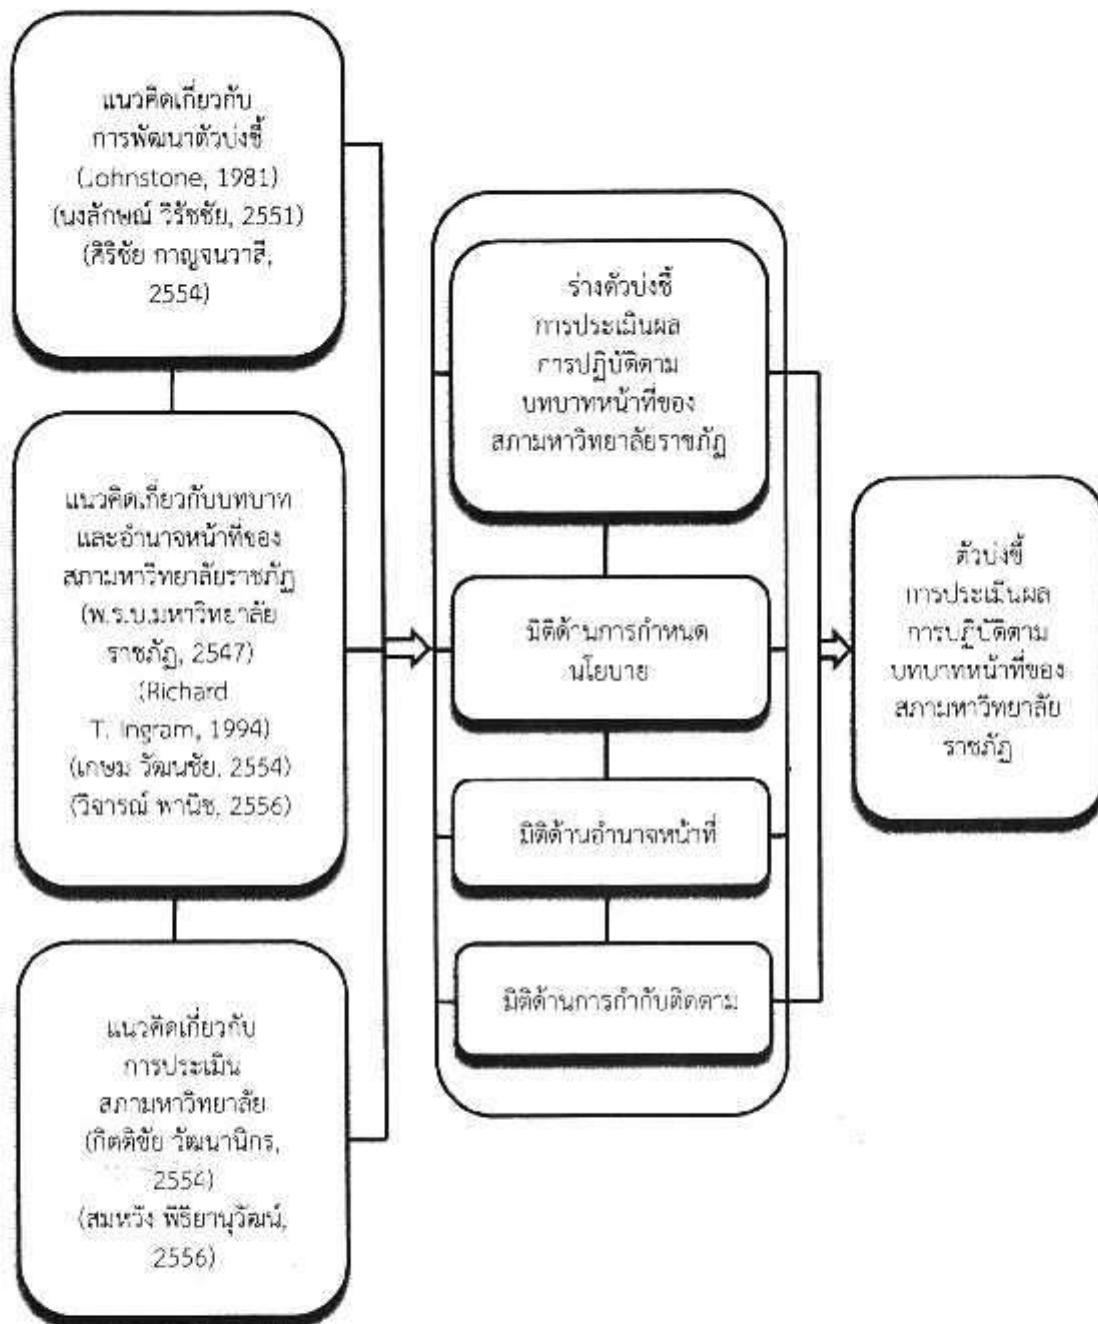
แนวคิดเกี่ยวกับการพัฒนาตัวบ่งชี้ (Johnstone, 1981) (นงลักษณ์ วิรัชชัย, 2551) (ศิริชัย กาญจนวาสี, 2554)

แนวคิดเกี่ยวกับบทบาทและอำนาจหน้าที่ของสภามหาวิทยาลัยราชภัฏ (พ.ร.บ.มหาวิทยาลัยราชภัฏ, 2547) (Richard T. Ingram, 1994) (เกษม วัฒนชัย, 2554) (วิจารณ์ พานิช, 2556)

แนวคิดเกี่ยวกับการประเมินสภามหาวิทยาลัย (กิตติชัย วัฒนานิกร, 2554) (สมหวัง พิธิยานุวัฒน์, 2556)

ร่างตัวบ่งชี้การประเมินผลการปฏิบัติตามบทบาทหน้าที่ของสภามหาวิทยาลัยราชภัฏ

มิติด้านการกำหนดนโยบาย

มิติด้านอำนาจหน้าที่

มิติด้านการกำกับติดตาม

ตัวบ่งชี้การประเมินผลการปฏิบัติตามบทบาทหน้าที่ของสภามหาวิทยาลัยราชภัฏ